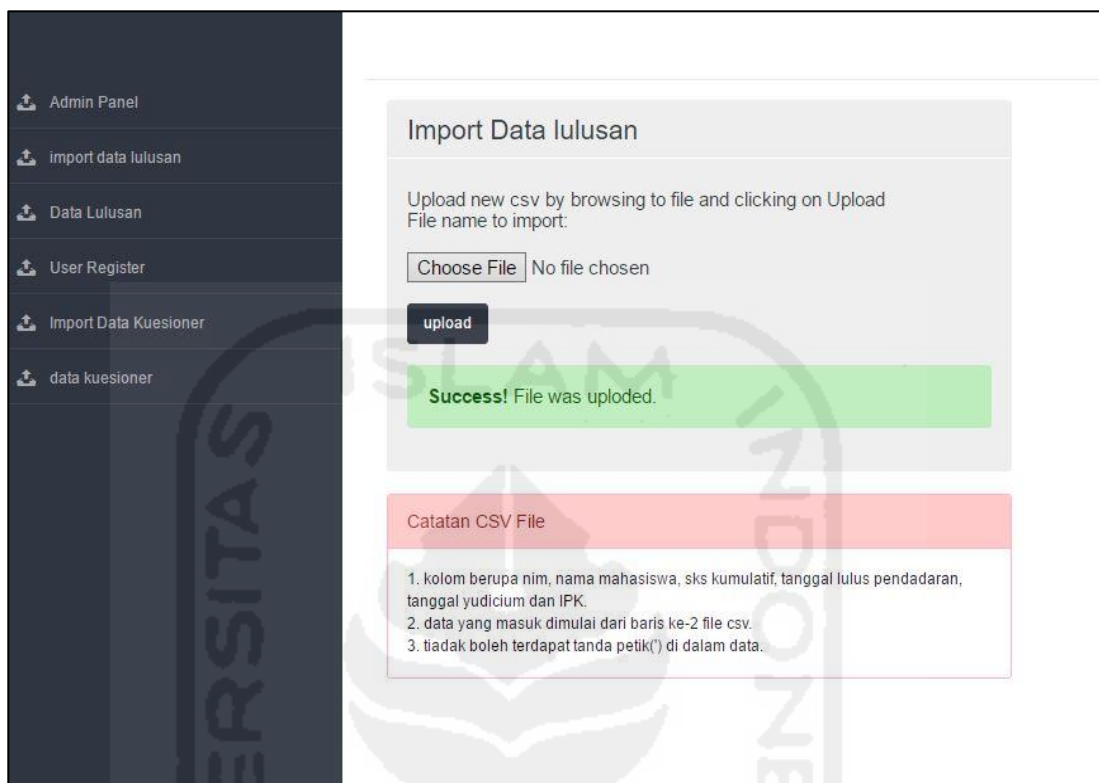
Admin Panel

import data lulusan

Data Lulusan

User Register

Import Data Kuesioner

data kuesioner

Import Data lulusan

Upload new csv by browsing to file and clicking on Upload
File name to import:

Choose File No file chosen

upload

Success! File was uploded.

Catatan CSV File

1. kolom berupa nim, nama mahasiswa, sks kumulatif, tanggal lulus pendadaran, tanggal yudicium dan IPK.
2. data yang masuk dimulai dari baris ke-2 file csv.
3. tiadak boleh terdapat tanda petik(') di dalam data.

ISLAM
INDONESIA
UNIVERSITAS